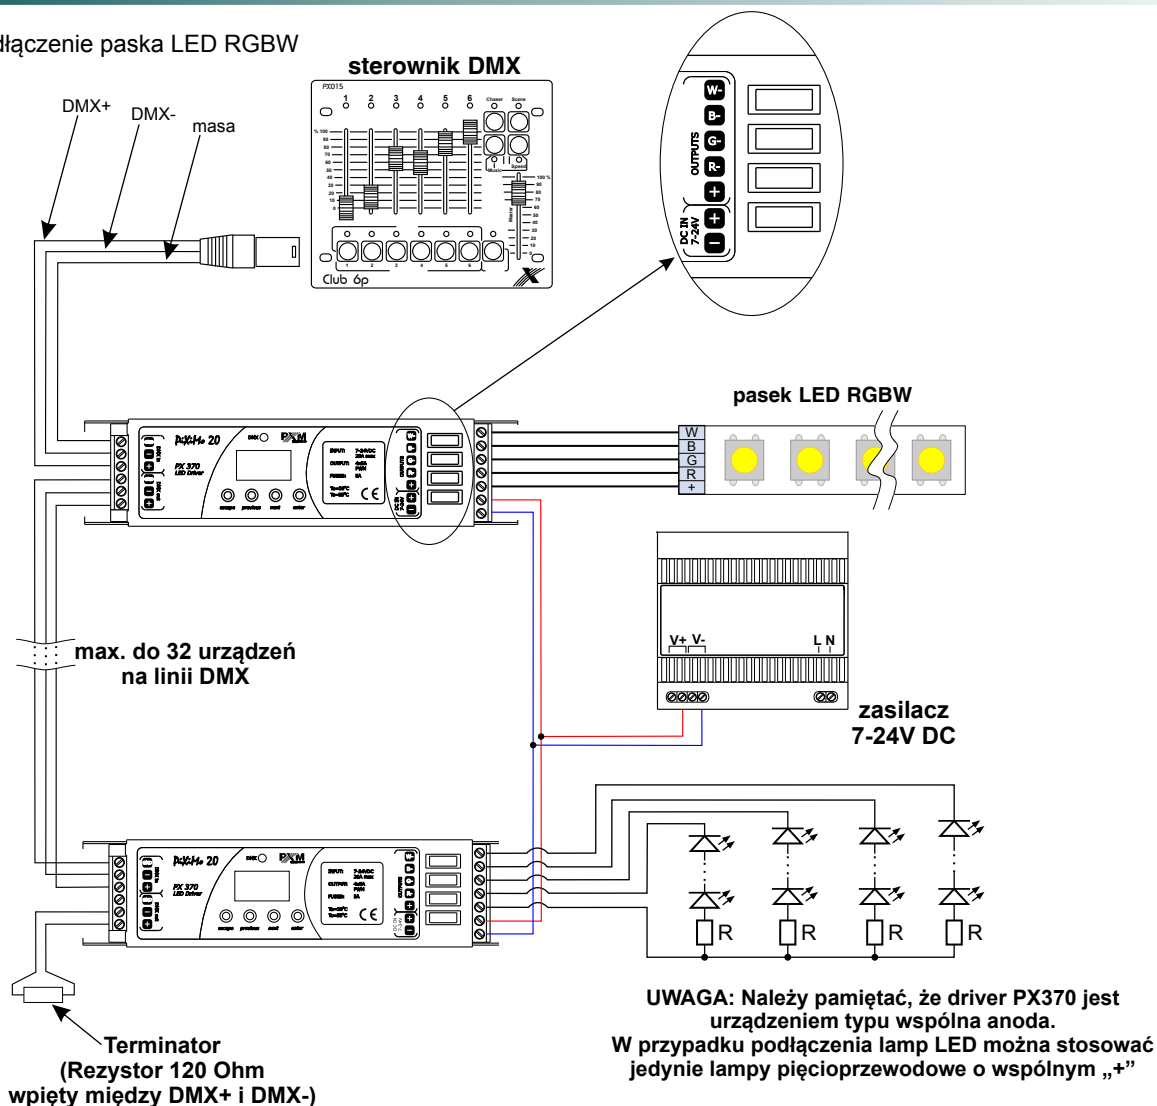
dłączenie paska LED RGBW

sterownik DMX

DMX+
DMX-
masa

PX015
1 2 3 4 5 6
Chaser Scene
% 100 90 80 70 60 50 40 30 20 10 0
Music Speed
100 % 90 80 70 60 50 40 30 20 10 0
Master
1 2 3 4 5 6
Club 6p

W-
B-
G-
R-
OUTPUTS
+
DC IN 7-24V
+
−

pasek LED RGBW

W
B
G
R
+

PX 370
LED Driver
escape previous next enter
INPUT: 7-24VDC
OUTPUT:
FUSE:
CE

V+ V-
L N

max. do 32 urządzeń na linii DMX

zasilacz 7-24V DC

R R R R

UWAGA: Należy pamiętać, że driver PX370 jest urządzeniem typu wspólna anoda.
W przypadku podłączenia lamp LED można stosować jedynie lampy pięcioprzewodowe o wspólnym „+”

Terminator
(Rezystor 120 Ohm wpięty między DMX+ i DMX-)